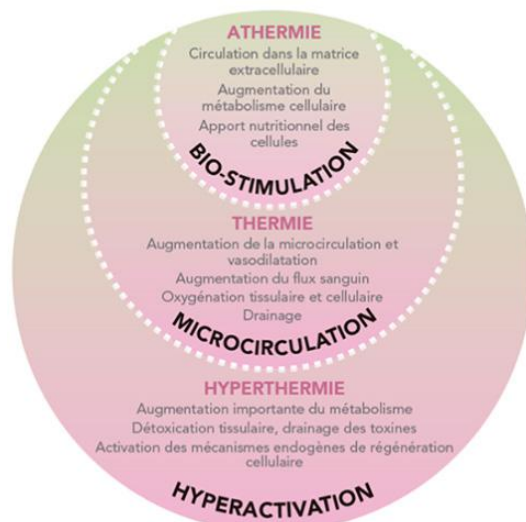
ATHERMIE

Circulation dans la matrice extracellulaire

Augmentation du métabolisme cellulaire

Apport nutritionnel des cellules

BIO-STIMULATION

THERMIE

Augmentation de la microcirculation et vasodilatation

Augmentation du flux sanguin

Oxygénation tissulaire et cellulaire

Drainage

MICROCIRCULATION

HYPERTHERMIE

Augmentation importante du métabolisme

Détoxication tissulaire, drainage des toxines

Activation des mécanismes endogènes de régénération cellulaire

HYPERACTIVATION